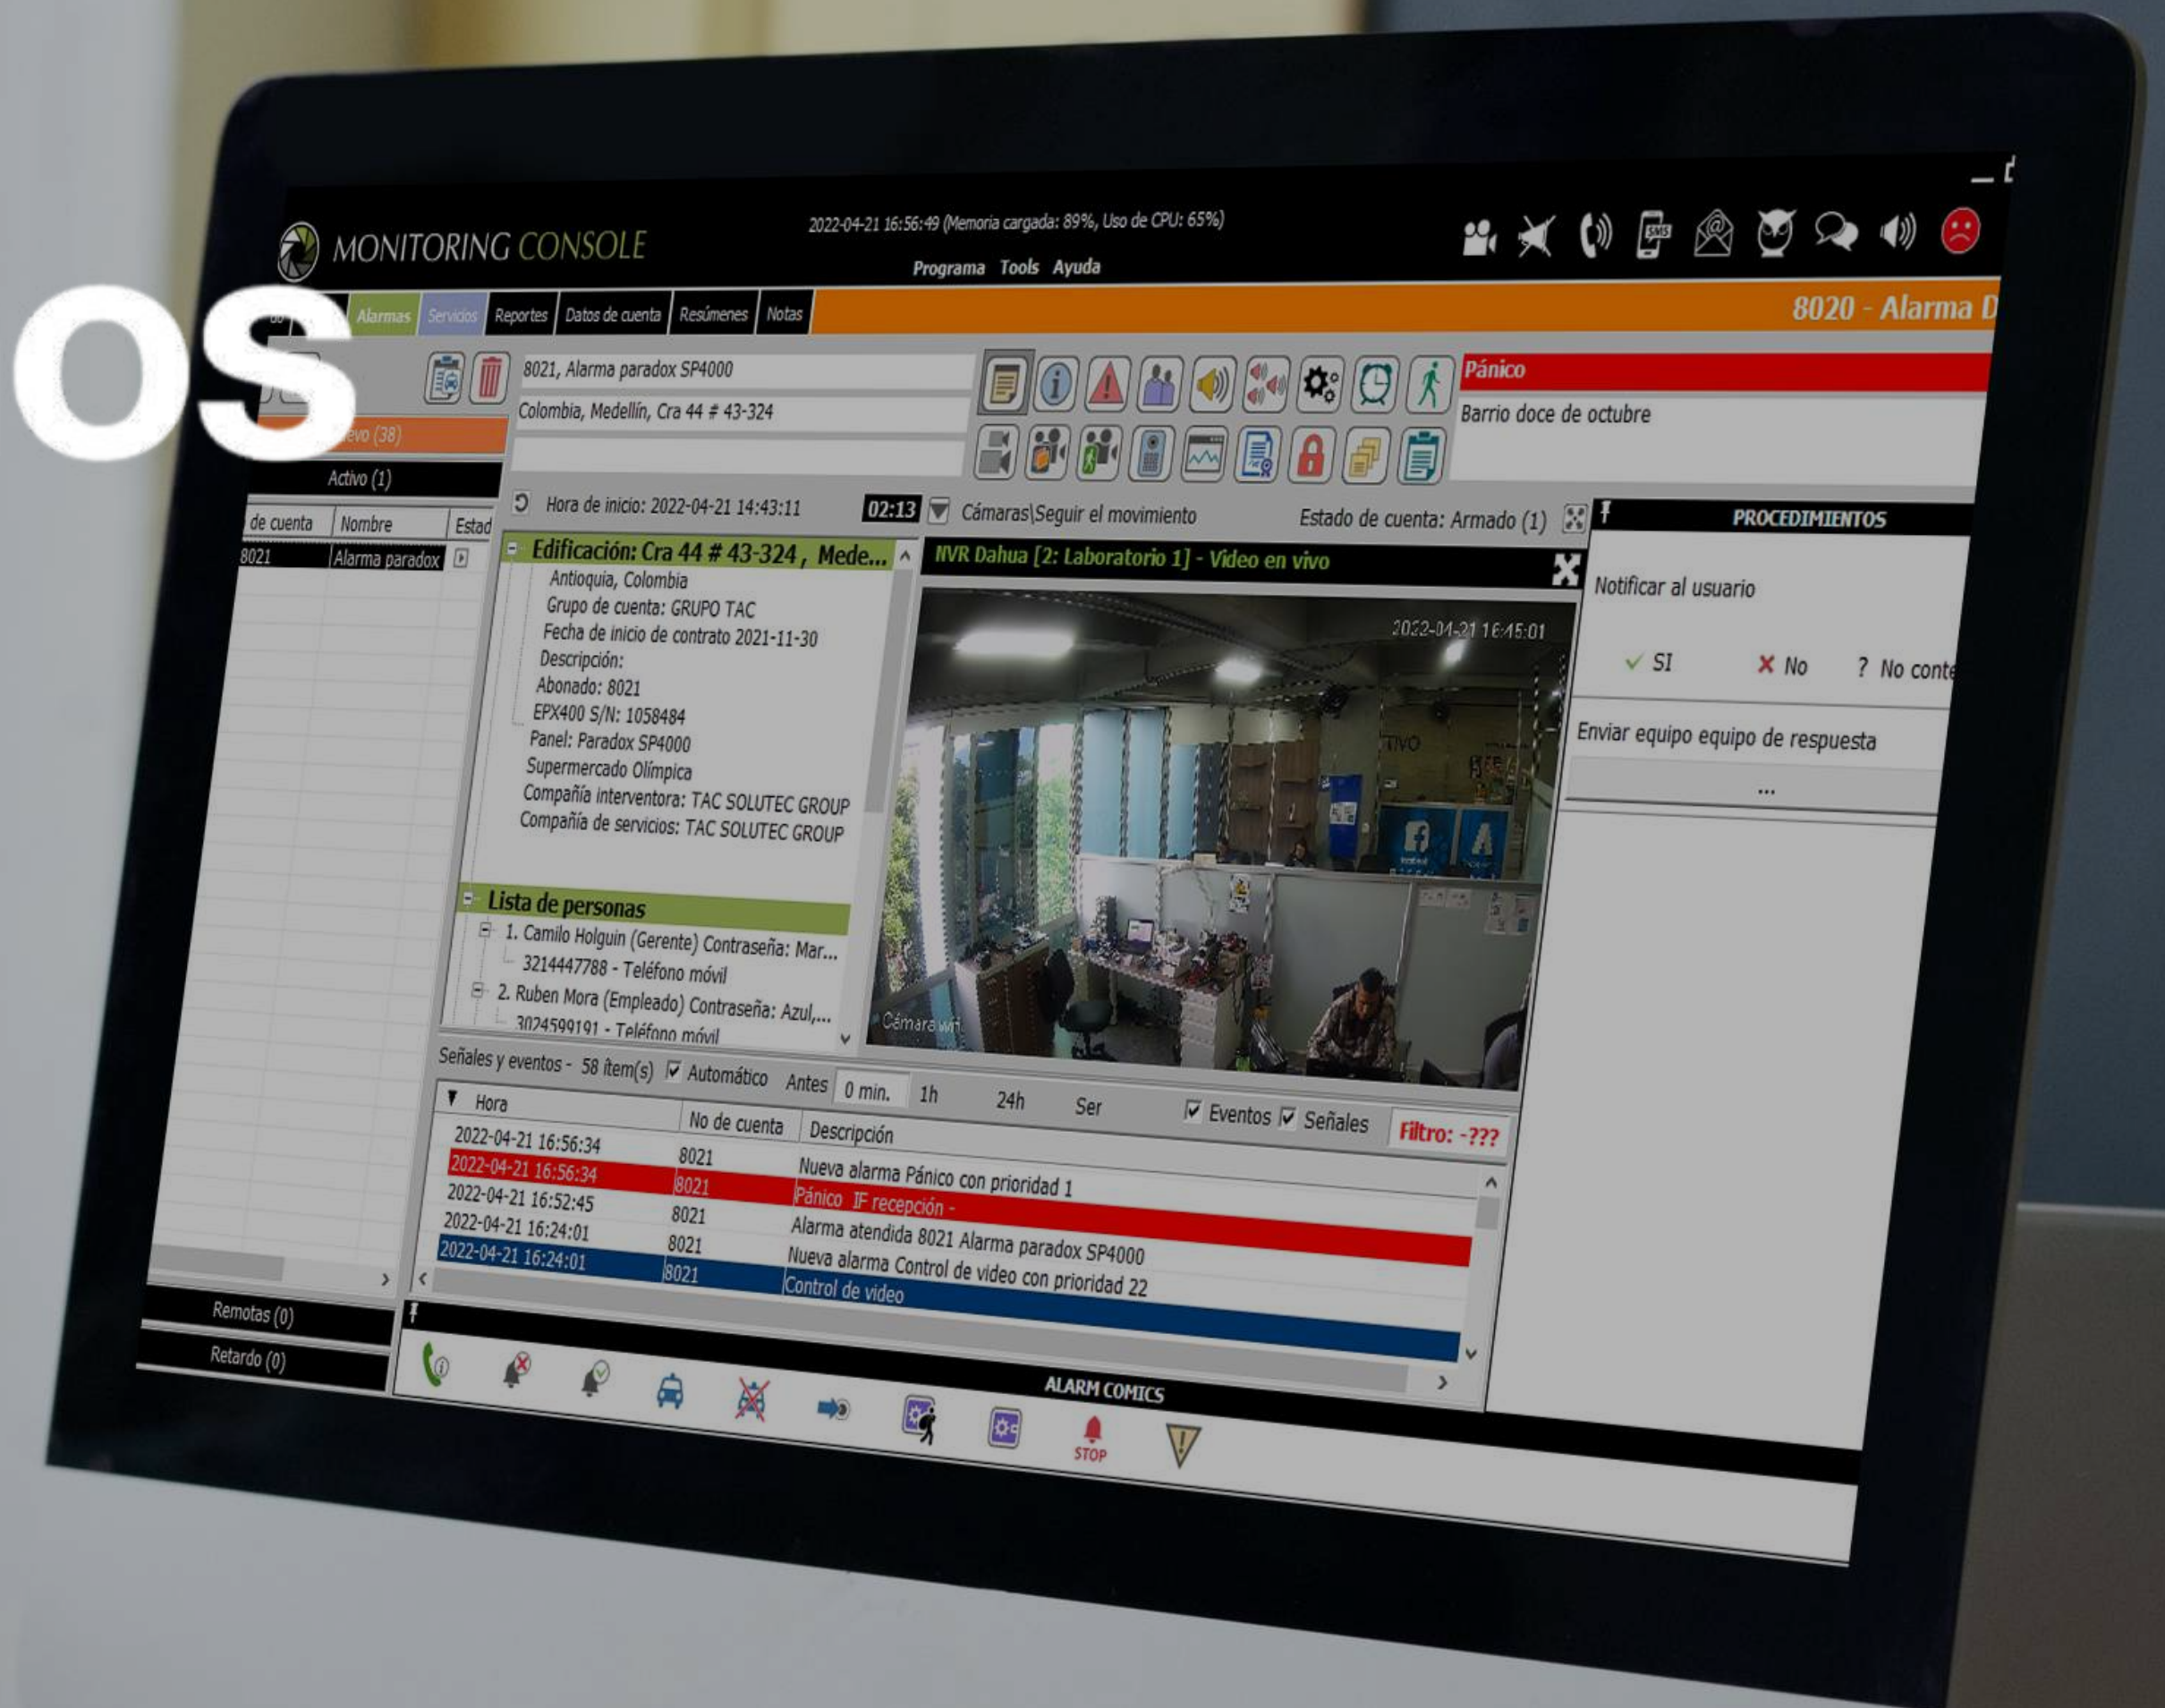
OS

MONITORING CONSOLE

2022-04-21 16:56:49 (Memoria cargada: 89%, Uso de CPU: 65%)

Programa Tools Ayuda

Alarmas Servicios Reportes Datos de cuenta Resúmenes Notas

8020 - Alarma D

8021, Alarma paradox SP4000

Colombia, Medellín, Cra 44 # 43-324

Pánico

Barrio doce de octubre

evo (38)

Activo (1)

Hora de inicio: 2022-04-21 14:43:11 02:13 Cámaras\Seguir el movimiento Estado de cuenta: Armado (1)

PROCEDIMIENTOS

| de cuenta | Nombre | Estad |
|---|---|---|
| 8021 | Alarma paradox | |

Edificación: Cra 44 # 43-324 , Mede...
Antioquia, Colombia
Grupo de cuenta: GRUPO TAC
Fecha de inicio de contrato 2021-11-30
Descripción:
Abonado: 8021
EPX400 S/N: 1058484
Panel: Paradox SP4000
Supermercado Olímpica
Compañía interventora: TAC SOLUTEC GROUP
Compañía de servicios: TAC SOLUTEC GROUP

Lista de personas
1. Camilo Holguin (Gerente) Contraseña: Mar...
3214447788 - Teléfono móvil
2. Ruben Mora (Empleado) Contraseña: Azul,...
3024599191 - Teléfono móvil

NVR Dahua [2: Laboratorio 1] - Video en vivo

2022-04-21 16:45:01

Cámara wifi

Notificar al usuario

✓ SI ✗ No ? No conte

Enviar equipo equipo de respuesta

...

Señales y eventos - 58 ítem(s) Automático Antes 0 min. 1h 24h Ser Eventos Señales Filtro: -???

| Hora | No de cuenta | Descripción |
|---|---|---|
| 2022-04-21 16:56:34 | 8021 | Nueva alarma Pánico con prioridad 1 |
| 2022-04-21 16:56:34 | 8021 | Pánico IF recepción - |
| 2022-04-21 16:52:45 | 8021 | Alarma atendida 8021 Alarma paradox SP4000 |
| 2022-04-21 16:24:01 | 8021 | Nueva alarma Control de video con prioridad 22 |
| 2022-04-21 16:24:01 | 8021 | Control de video |

Remotas (0)

Retardo (0)

ALARM COMICS

STOP